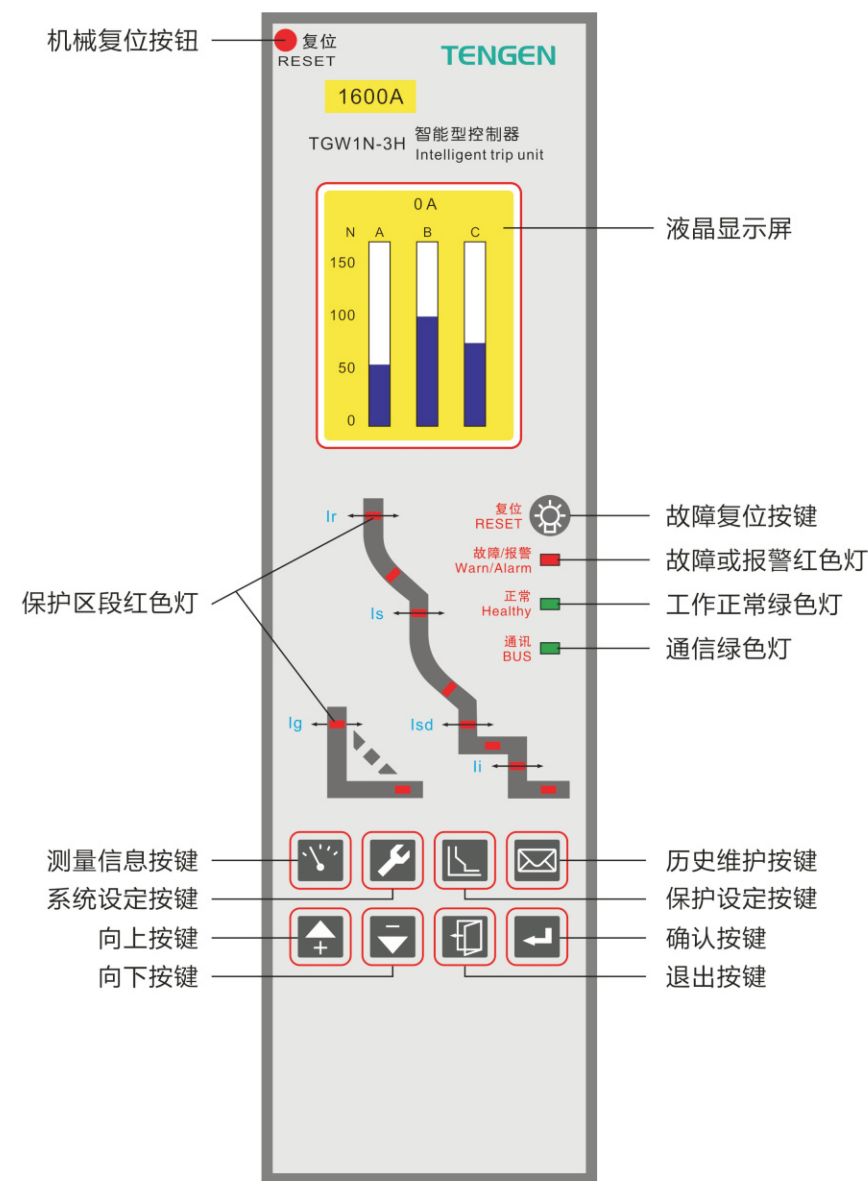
机械复位按钮
复位
RESET
TENGEN
1600A
TGW1N-3H 智能型控制器
Intelligent trip unit
0 A
N A B C
150
100
50
0
液晶显示屏
Ir
复位
RESET
故障复位按键
故障/报警
Warn/Alarm
故障或报警红色灯
保护区段红色灯
Is
正常
Healthy
工作正常绿色灯
通讯
BUS
通信绿色灯
Ig
Isd
Ii
测量信息按键
历史维护按键
系统设定按键
保护设定按键
向上按键
确认按键
向下按键
退出按键